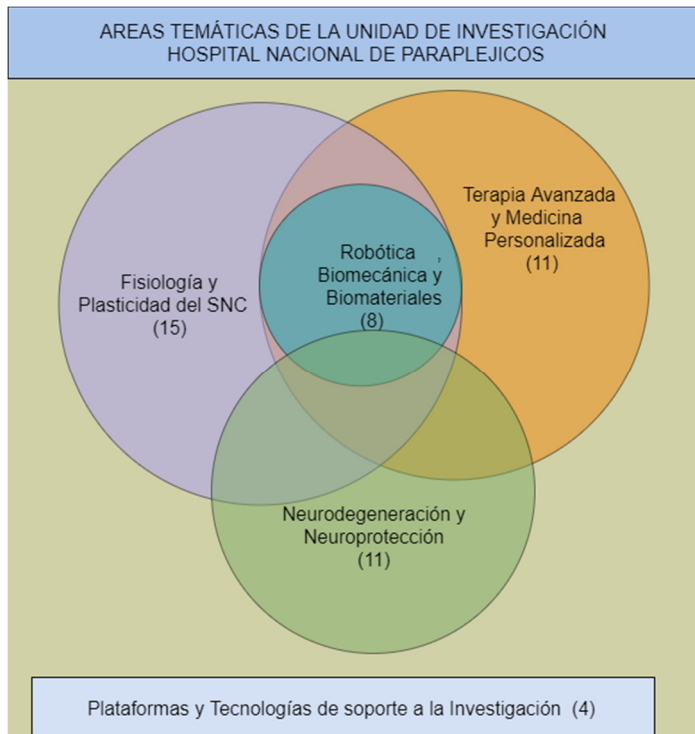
AREAS TEMÁTICAS DE LA UNIDAD DE INVESTIGACIÓN
HOSPITAL NACIONAL DE PARAPLEJICOS

Terapia Avanzada y Medicina Personalizada (11)

Robótica , Biomecánica y Biomateriales (8)

Fisiología y Plasticidad del SNC (15)

Neurodegeneración y Neuroprotección (11)

Plataformas y Tecnologías de soporte a la Investigación (4)